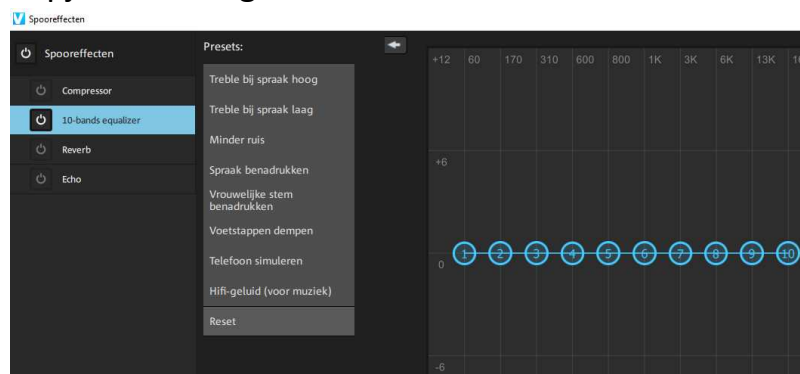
Spooreffecten

Spooreffecten
Compressor
10-bands equalizer
Reverb
Echo

Presets:
Treble bij spraak hoog
Treble bij spraak laag
Minder ruis
Spraak benadrukken
Vrouwelijke stem benadrukken
Voetstappen dempen
Telefoon simuleren
Hifi-geluid (voor muziek)
Reset

+12 60 170 310 600 800 1K 3K 6K 13K
+6
0
-6
1 2 3 4 5 6 7 8 9 10